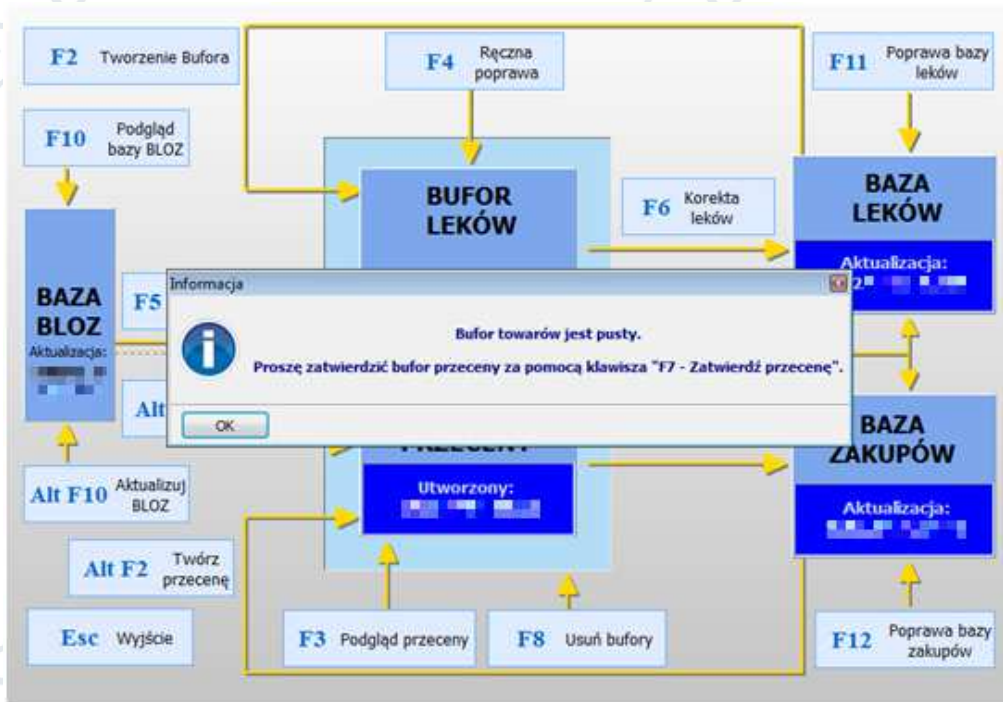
F2 Tworzenie Bufora

F4 Ręczna poprawa

F11 Poprawa bazy leków

F10 Podgląd bazy BLOZ

BUFOR LEKÓW

F6 Korekta leków

BAZA LEKÓW

Aktualizacja:
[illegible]

BAZA BLOZ

Aktualizacja:
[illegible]

F5

Alt

Informacja

Bufor towarów jest pusty.

Proszę zatwierdzić bufor przeceny za pomocą klawisza "F7 - Zatwierdź przecenę".

OK

BAZA ZAKUPÓW

Utworzony:
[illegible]

Aktualizacja:
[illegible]

Alt F10 Aktualizuj BLOZ

Alt F2 Twórz przecenę

Esc Wyjście

F3 Podgląd przeceny

F8 Usuń bufory

F12 Poprawa bazy zakupów